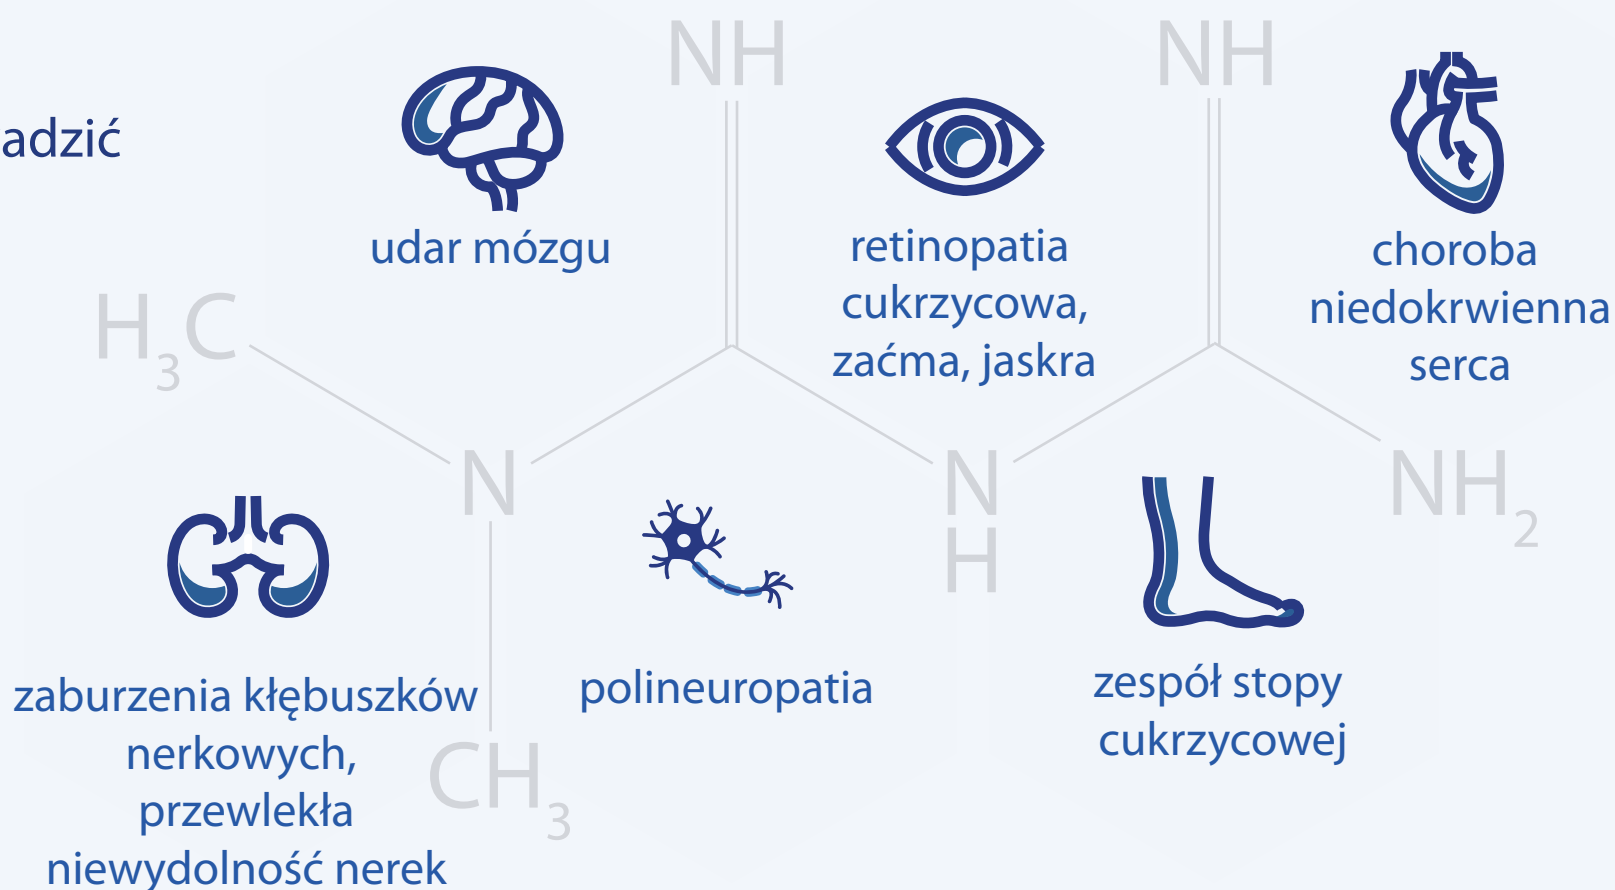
adzić

udar mózgu

retinopatia cukrzycowa, zaćma, jaskra

choroba niedokrwienna serca

NH

NH

$H_3C$

N

N H

$NH_2$

zaburzenia kłębuszków nerkowych, przewlekła niewydolność nerek

polineuropatia

zespół stopy cukrzycowej

$CH_3$